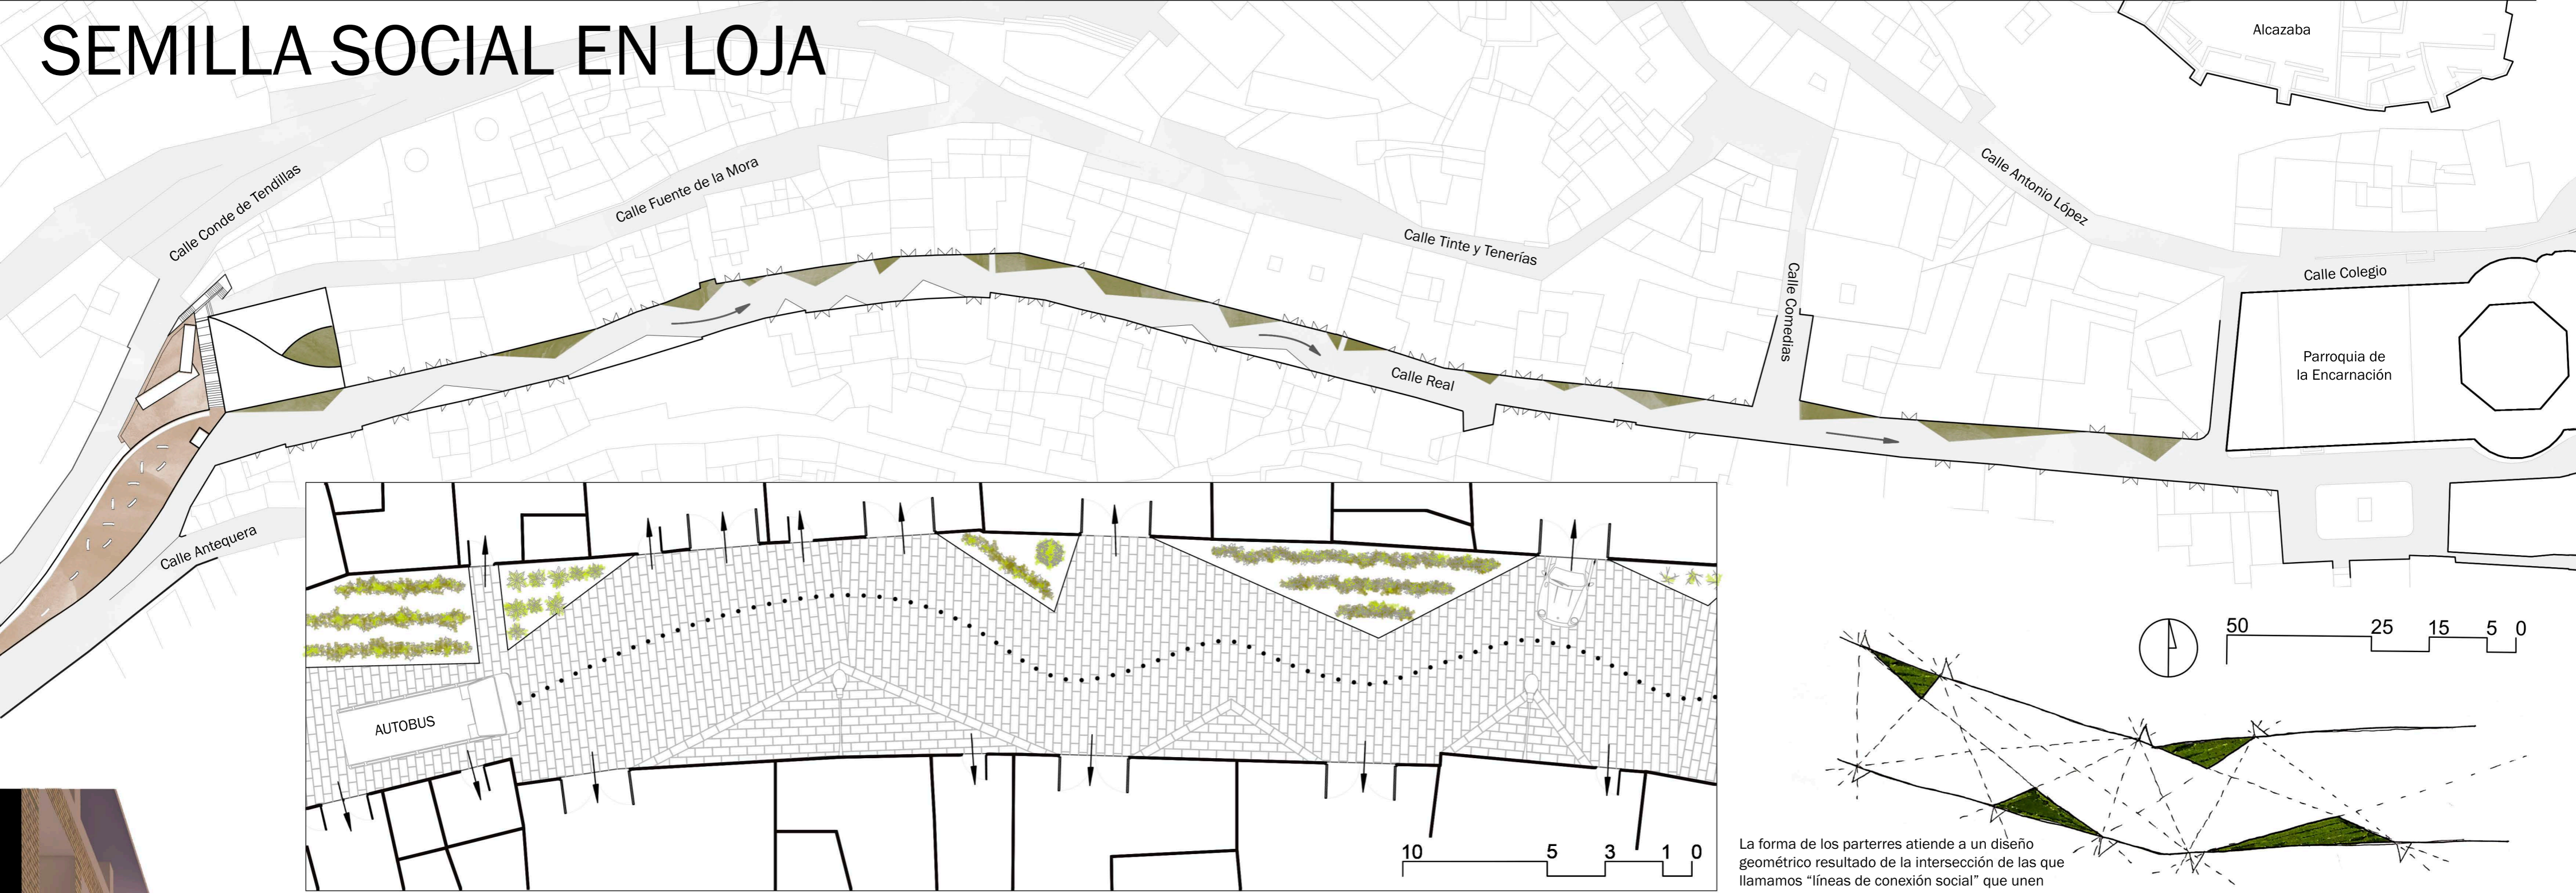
SEMILLA SOCIAL EN LOJA

Alcazaba

Calle Conde de Tendillas

Calle Fuente de la Mora

Calle Tinte y Tenerías

Calle Antonio López

Calle Comedias

Calle Colegio

Parroquia de la Encarnación

Calle Real

Calle Antequera

AUTOBUS

10 5 3 1 0

50 25 15 5 0

La forma de los parterres atiende a un diseño geométrico resultado de la intersección de las que llamamos "líneas de conexión social" que unen